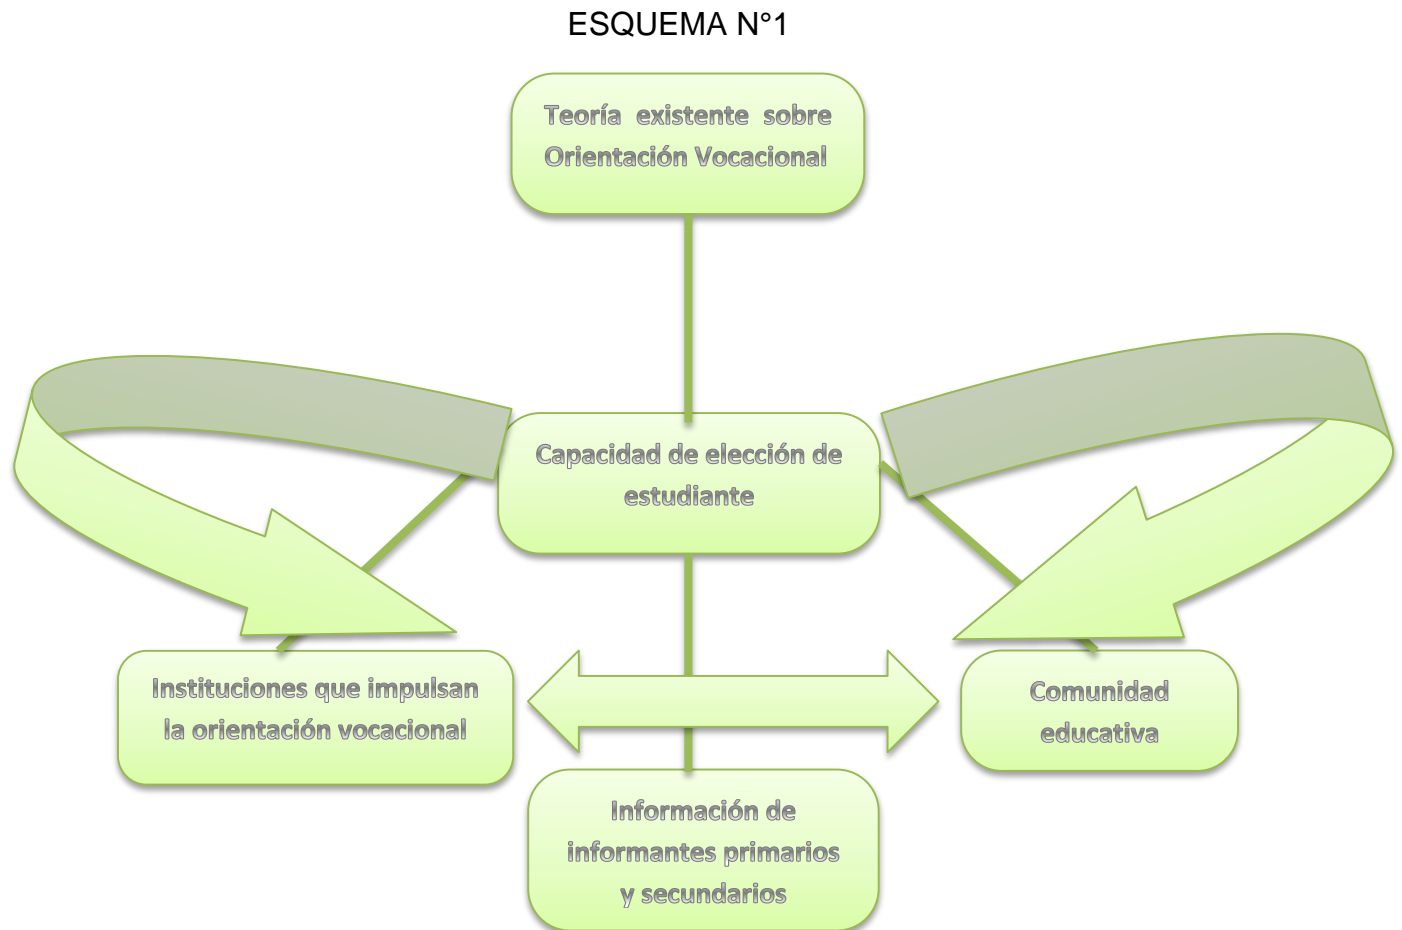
ESQUEMA N°1

Teoría existente sobre Orientación Vocacional

Capacidad de elección de estudiante

Instituciones que impulsan la orientación vocacional

Comunidad educativa

Información de informantes primarios y secundarios